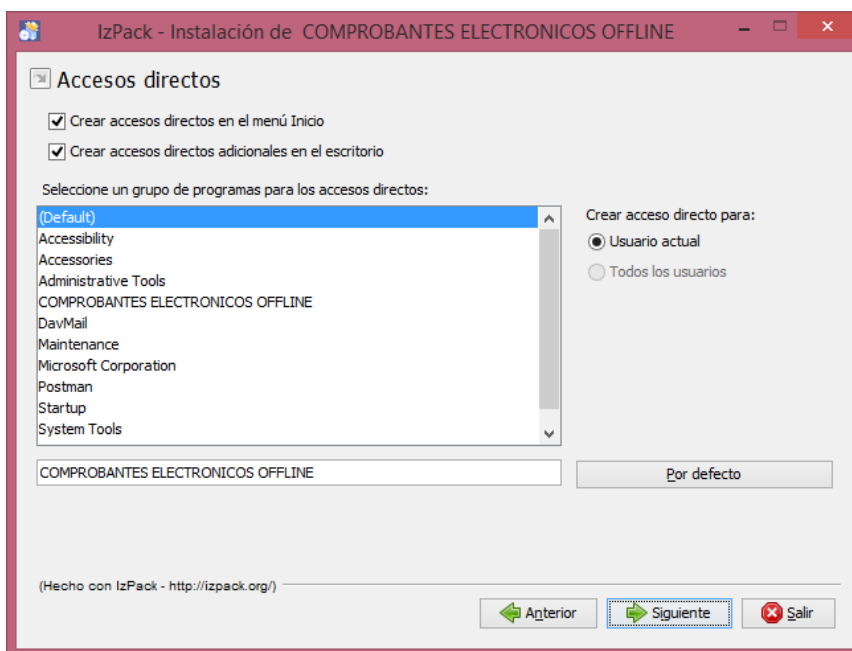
IzPack - Instalación de COMPROBANTES ELECTRONICOS OFFLINE

Accesos directos

Crear accesos directos en el menú Inicio

Crear accesos directos adicionales en el escritorio

Seleccione un grupo de programas para los accesos directos:

(Default)
Accessibility
Accessories
Administrative Tools
COMPROBANTES ELECTRONICOS OFFLINE
DavMail
Maintenance
Microsoft Corporation
Postman
Startup
System Tools

Crear acceso directo para:

Usuario actual

Todos los usuarios

COMPROBANTES ELECTRONICOS OFFLINE

Por defecto

(Hecho con IzPack - http://izpack.org/)

Anterior

Siguiente

Salir